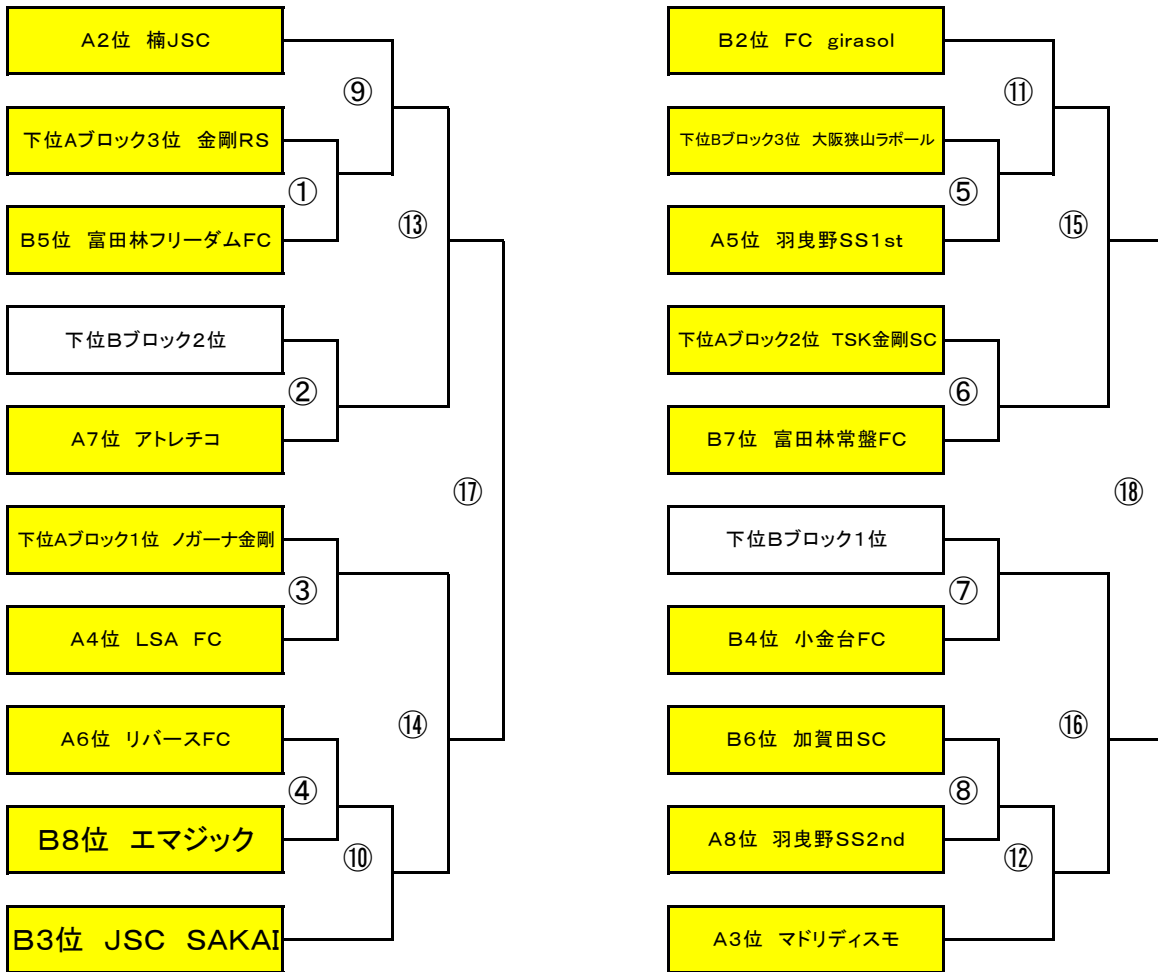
A2位 楠JSC

⑨

下位Aブロック3位 金剛RS

①

B5位 富田林フリーダムFC

⑬

下位Bブロック2位

②

A7位 アトレチコ

⑰

下位Aブロック1位 ノガーナ金剛

③

A4位 LSA FC

A6位 リバースFC

⑭

④

B8位 エマジック

⑩

B3位 JSC SAKAI

B2位 FC girasol

⑪

下位Bブロック3位 大阪狭山ラポール

⑤

A5位 羽曳野SS1st

⑮

下位Aブロック2位 TSK金剛SC

⑥

B7位 富田林常盤FC

⑱

下位Bブロック1位

⑦

B4位 小金台FC

B6位 加賀田SC

⑯

⑧

A8位 羽曳野SS2nd

⑫

A3位 マドリディスモ